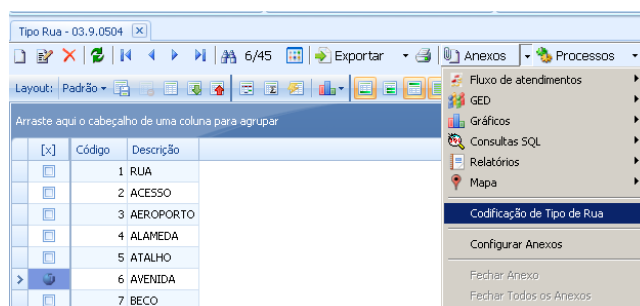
Tipo Rua - 03.9.0504

6/45 Exportar Anexos Processos

Layout: Padrão

Arraste aqui o cabeçalho de uma coluna para agrupar

| [x] | Código | Descrição |
|---|---|---|
| | 1 | RUA |
| | 2 | ACESSO |
| | 3 | AEROPORTO |
| | 4 | ALAMEDA |
| | 5 | ATALHO |
| | 6 | AVENIDA |
| | 7 | BECO |

Fluxo de atendimentos
GED
Gráficos
Consultas SQL
Relatórios
Mapa
Codificação de Tipo de Rua
Configurar Anexos
Fechar Anexo
Fechar Todos os Anexos